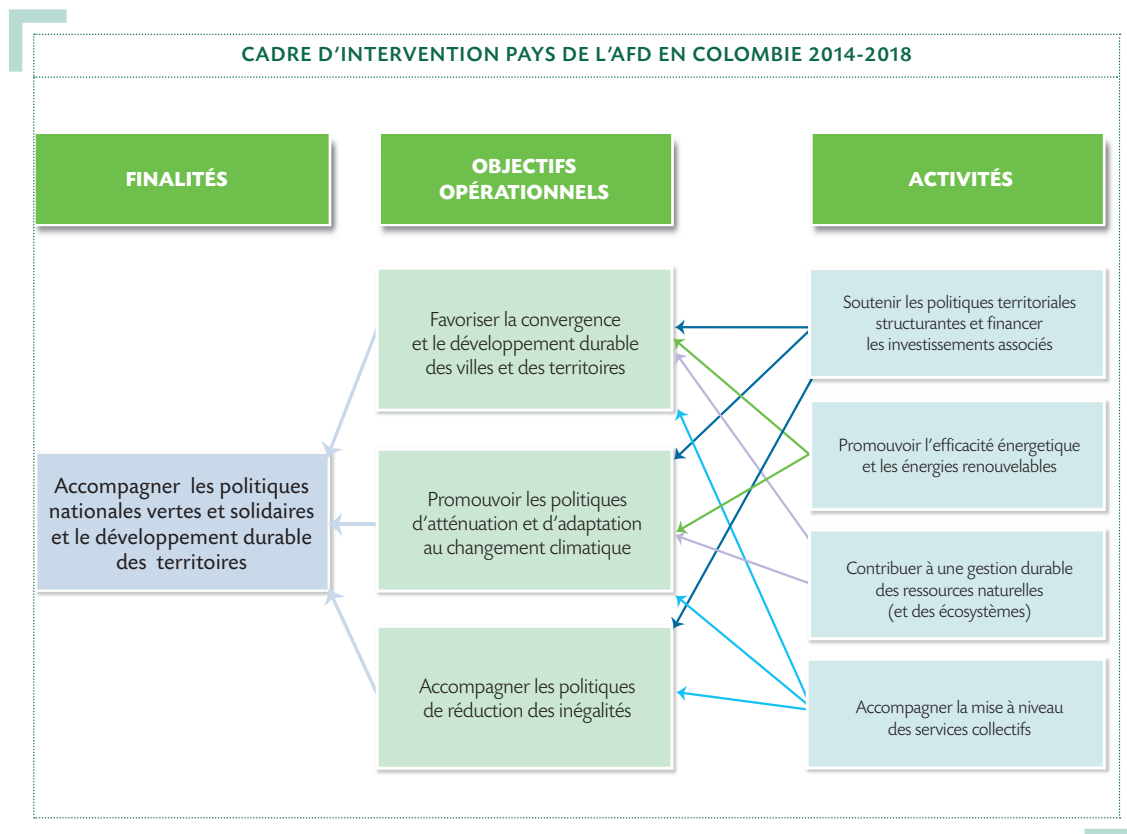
CADRE D'INTERVENTION PAYS DE L'AFD EN COLOMBIE 2014-2018

FINALITÉS

OBJECTIFS OPÉRATIONNELS

ACTIVITÉS

Accompagner les politiques nationales vertes et solidaires et le développement durable des territoires

Favoriser la convergence et le développement durable des villes et des territoires

Promouvoir les politiques d'atténuation et d'adaptation au changement climatique

Accompagner les politiques de réduction des inégalités

Soutenir les politiques territoriales structurantes et financer les investissements associés

Promouvoir l'efficacité énergetique et les énergies renouvelables

Contribuer à une gestion durable des ressources naturelles (et des écosystèmes)

Accompagner la mise à niveau des services collectifs